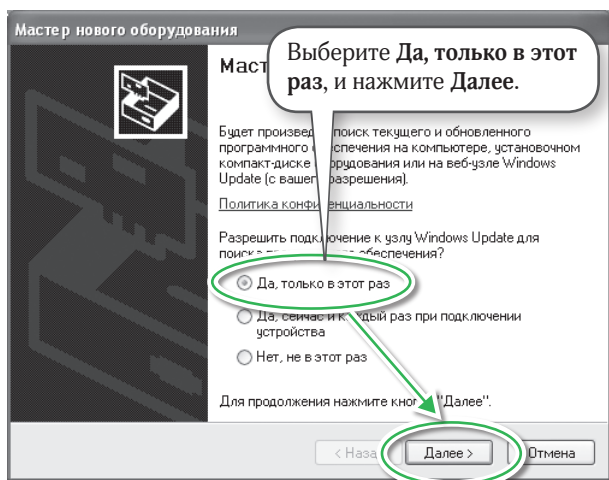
Мастер нового оборудования

Маст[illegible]

Выберите **Да, только в этот раз**, и нажмите **Далее**.

Будет произвед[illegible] поиск текущего и обновленного программного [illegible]спечения на компьютере, установочном компакт-диске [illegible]рудования или на веб-узле Windows Update (с вашег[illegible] разрешения).

Политика конфи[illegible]енциальности

Разрешить подкл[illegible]чение к узлу Windows Update для поиска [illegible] обеспечения?

Да, только в этот раз

Да, сейчас и к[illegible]дый раз при подключении устройства

Нет, не в этот раз

Для продолжения нажмите кно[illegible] "Далее".

< Наза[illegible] Далее > Отмена